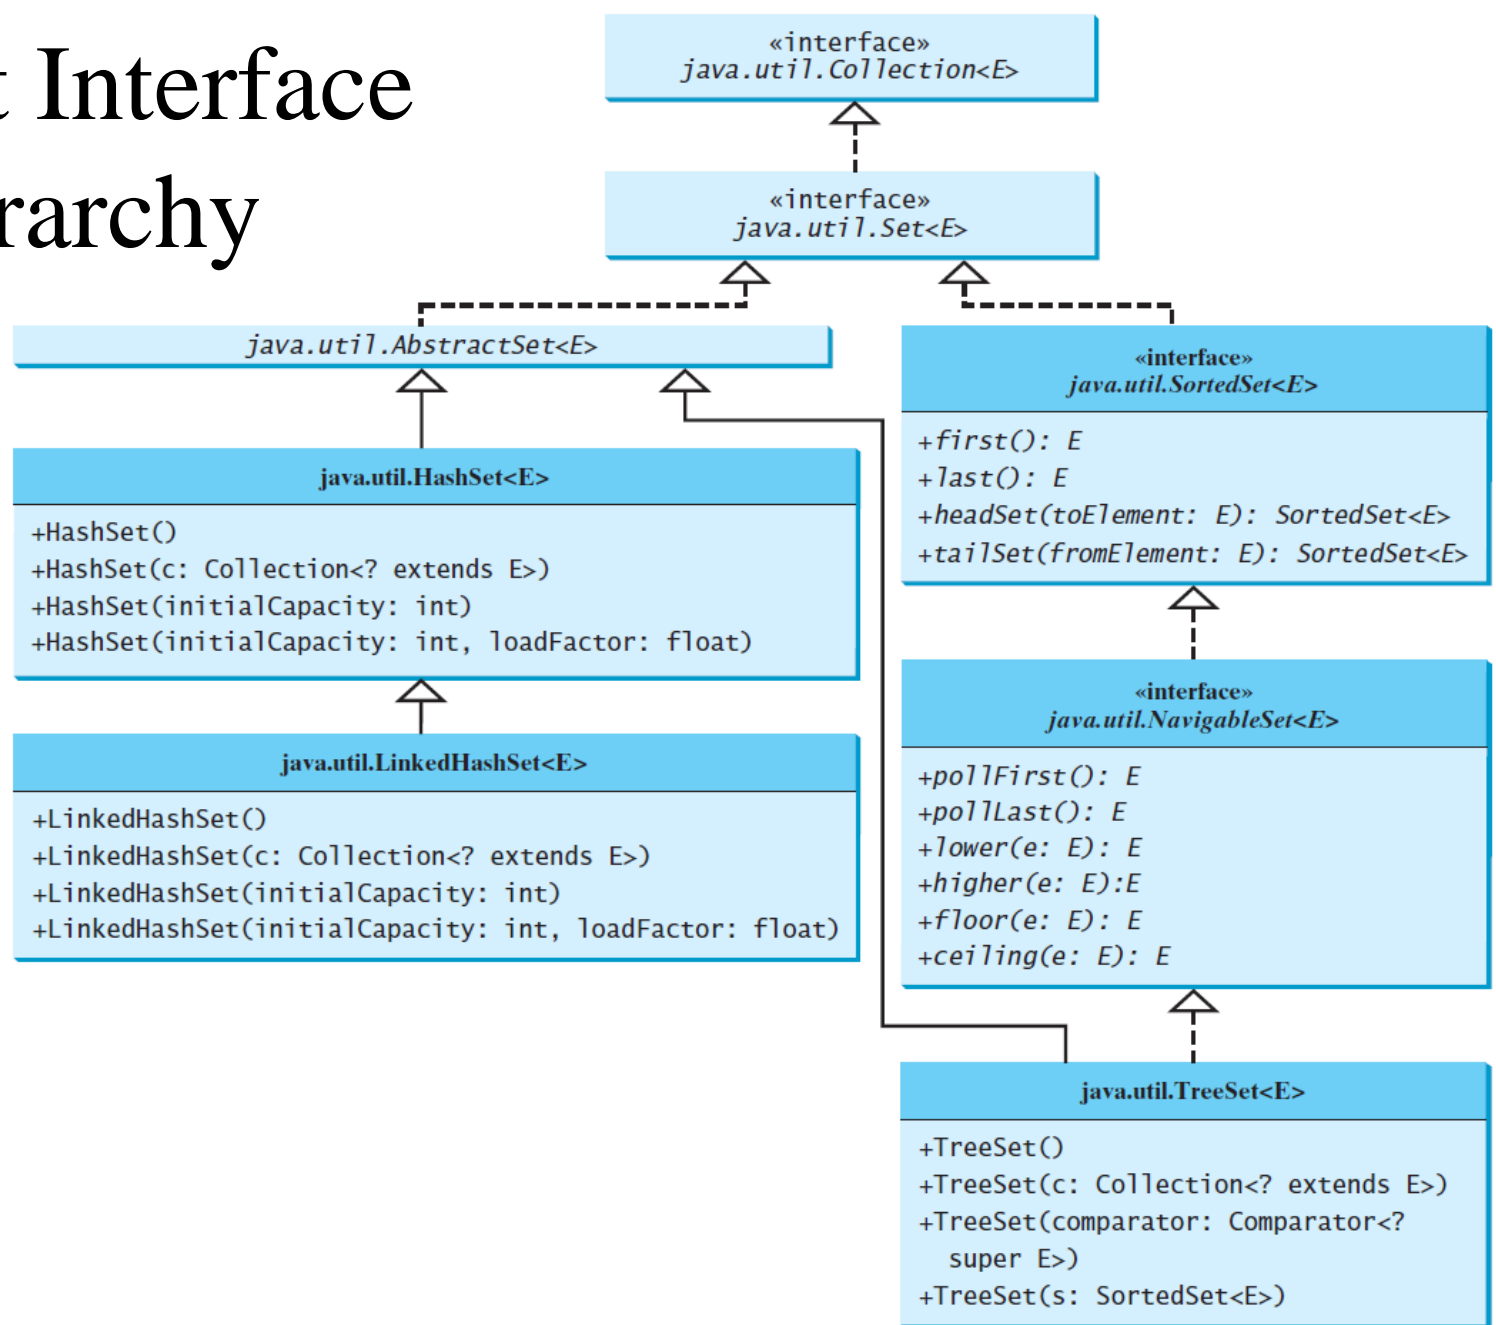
t Interface
rarchy

«interface»
java.util.Collection<E>

«interface»
java.util.Set<E>

java.util.AbstractSet<E>

«interface»
java.util.SortedSet<E>

+first(): E
+last(): E
+headSet(toElement: E): SortedSet<E>
+tailSet(fromElement: E): SortedSet<E>

java.util.HashSet<E>

+HashSet()
+HashSet(c: Collection<? extends E>)
+HashSet(initialCapacity: int)
+HashSet(initialCapacity: int, loadFactor: float)

«interface»
java.util.NavigableSet<E>

+pollFirst(): E
+pollLast(): E
+lower(e: E): E
+higher(e: E):E
+floor(e: E): E
+ceiling(e: E): E

java.util.LinkedHashSet<E>

+LinkedHashSet()
+LinkedHashSet(c: Collection<? extends E>)
+LinkedHashSet(initialCapacity: int)
+LinkedHashSet(initialCapacity: int, loadFactor: float)

java.util.TreeSet<E>

+TreeSet()
+TreeSet(c: Collection<? extends E>)
+TreeSet(comparator: Comparator<? super E>)
+TreeSet(s: SortedSet<E>)